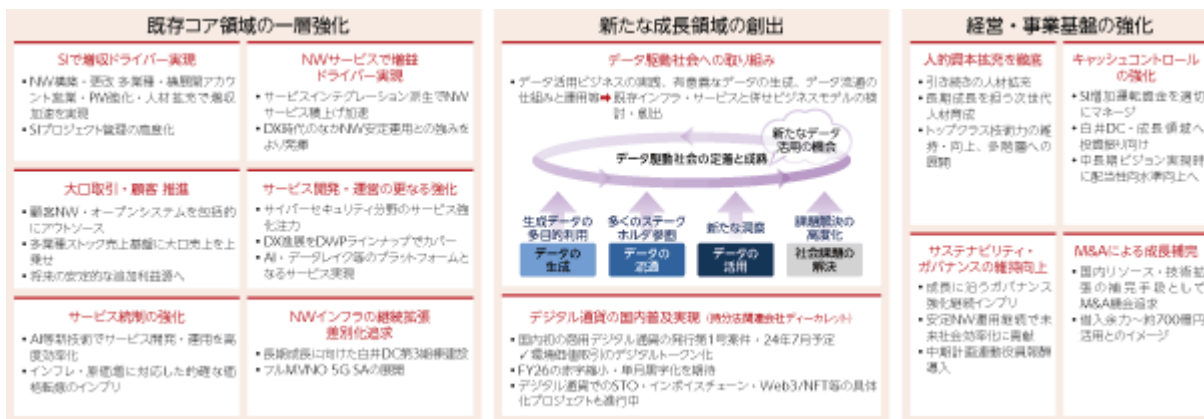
既存コア領域の一層強化

SIで増収ドライバー実現

・NW構築・更改 多業種・填隙間アカウント営業・PM強化・人材拡充で増収加速を実現
・SIプロジェクト管理の徹底化

NWサービスで増益ドライバー実現

・サービスインテグレーション深化でNWサービス積上げ加速
・DX時代のなかNW安定運用との強みをより発揮

大口取引・顧客 推進

・顧客NW・オープンシステムを包括的にアウトソース
・多業種ストック売上基盤に大口売上を上乗せ
・将来の安定的な追加利益源へ

サービス開発・運営の更なる強化

・サイバーセキュリティ分野のサービス強化注力
・DX推進をDWPラインナップでカバー
・AI・データレイク等のプラットフォームとなるサービス実現

サービス統制の強化

・AI等新技術でサービス開発・運用を高度効率化
・インフレ・原価増に対応した的確な価格転嫁のインプリ

NWインフラの継続拡張差別化追求

・長期成長に向けた白井DC第3期棟建設
・フルMVNO 5G SAの展開

新たな成長領域の創出

データ駆動社会への取り組み

・データ活用ビジネスの展開、有意義なデータの生成、データ流通の仕組みと運用等➡既存インフラ・サービスと併せビジネスモデルの検討・創出

新たなデータ活用の機会

データ駆動社会の定着と成熟

生成データの多目的利用

多くのステークホルダ参画

新たな洞察

課題解決の高度化

データの生成

データの流通

データの活用

社会課題の解決

デジタル通貨の国内普及実現（持分法関連会社ディーカレット）

・国内初の商用デジタル通貨の発行第1号案件・24年7月予定
✓環境価値取引のデジタルトークン化
・FY26の赤字縮小・単月黒字化を期待
・デジタル通貨でのSTO・インボイスチェーン・Web3/NFT等の具体化プロジェクトを進行中

経営・事業基盤の強化

人的資本拡充を徹底

・引き続きの人材拡充
・長期成長を担う次世代人材育成
・トップクラス技術力の維持・向上、多問題への諸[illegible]

キャッシュコントロールの強化

・SI増加運転資金を適切にマネージ
・白井DC・成長投資へ投資振り向け
・中長期ビジョン実現に配当性向水準向上へ

サステナビリティ・ガバナンスの確実向上

・成長に沿うガバナンス強化継続インプリ
・安定NW運用継続で未来社会効率化に貢献
・中期計画連動役員報酬導入

M&Aによる成長補完

・国内リソース・技術拡張の補完手段として M&A機会追求
・借入余力~約700億円活用とのイメージ